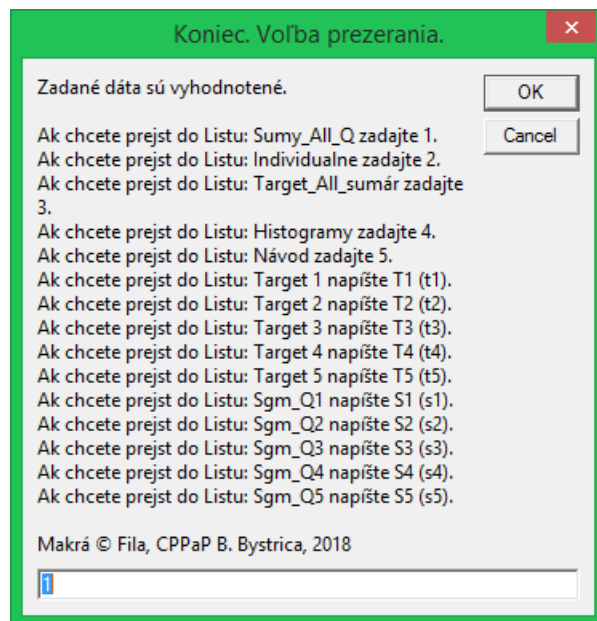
Koniec. Voľba prezerania.

×

Zadané dáta sú vyhodnotené.

OK

Cancel

Ak chcete prejst do Listu: Sumy_All_Q zadajte 1.
Ak chcete prejst do Listu: Individualne zadajte 2.
Ak chcete prejst do Listu: Target_All_sumár zadajte 3.
Ak chcete prejst do Listu: Histogramy zadajte 4.
Ak chcete prejst do Listu: Návod zadajte 5.
Ak chcete prejst do Listu: Target 1 napíšte T1 (t1).
Ak chcete prejst do Listu: Target 2 napíšte T2 (t2).
Ak chcete prejst do Listu: Target 3 napíšte T3 (t3).
Ak chcete prejst do Listu: Target 4 napíšte T4 (t4).
Ak chcete prejst do Listu: Target 5 napíšte T5 (t5).
Ak chcete prejst do Listu: Sgm_Q1 napíšte S1 (s1).
Ak chcete prejst do Listu: Sgm_Q2 napíšte S2 (s2).
Ak chcete prejst do Listu: Sgm_Q3 napíšte S3 (s3).
Ak chcete prejst do Listu: Sgm_Q4 napíšte S4 (s4).
Ak chcete prejst do Listu: Sgm_Q5 napíšte S5 (s5).

Makrá © Fila, CPPaP B. Bystrica, 2018

1